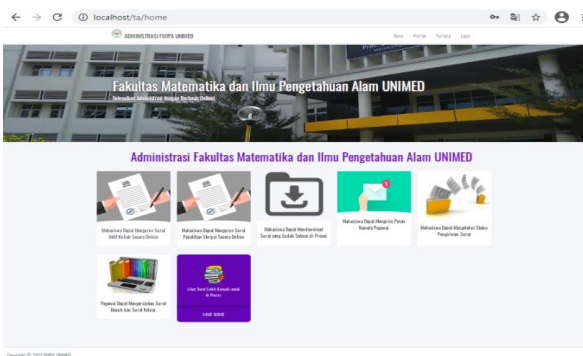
localhost/ta/home

ADMINISTRASI FMIPA UNIMED

Home Kontak Tentang Login

Fakultas Matematika dan Ilmu Pengetahuan Alam UNIMED

Selesaikan Administrasi dengan Bertahap Online!

Administrasi Fakultas Matematika dan Ilmu Pengetahuan Alam UNIMED

Mahasiswa Dapat Mengurus Surat Aktif Kuliah Secara Online

Mahasiswa Dapat Mengurus Surat Penelitian Skripsi Secara Online

Mahasiswa Dapat Mendownload Surat yang Sudah Selesai di Proses

Mahasiswa Dapat Mengirim Pesan Kepada Pegawai

Mahasiswa Dapat Mengetahui Status Pengiriman Surat

Pegawai Dapat Mengarsipkan Surat Masuk dan Surat Keluar

Lihat Surat Lebih Banyak untuk di Proses

Lihat Surat

Copyright © 2021 FMIPA UNIMED